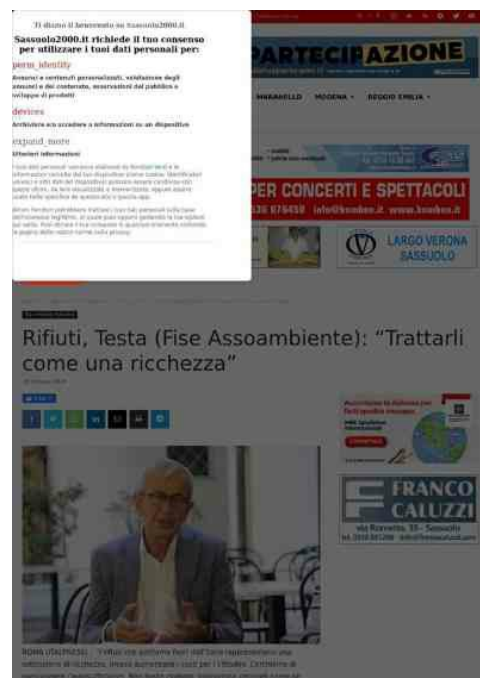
Ti diamo il benvenuto su Sassuolo2000.it

Sassuolo2000.it richiede il tuo consenso per utilizzare i tuoi dati personali per:

perm_identity

Annunci e contenuti personalizzati, valutazione degli annunci e del contenuto, osservazioni del pubblico e sviluppo di prodotti

devices

Archiviare e/o accedere a informazioni su un dispositivo

expand_more

Ulteriori informazioni

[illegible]

PARTECIPAZIONE

MARANELLO MODENA REGGIO EMILIA

PER CONCERTI E SPETTACOLI

LARGO VERONA SASSUOLO

Rifiuti, Testa (Fise Assoambiente): "Trattarli come una ricchezza"

FRANCO CALUZZI

via Rovereto, 35 - Sassuolo

ROMA (ITALPRESS) – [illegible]